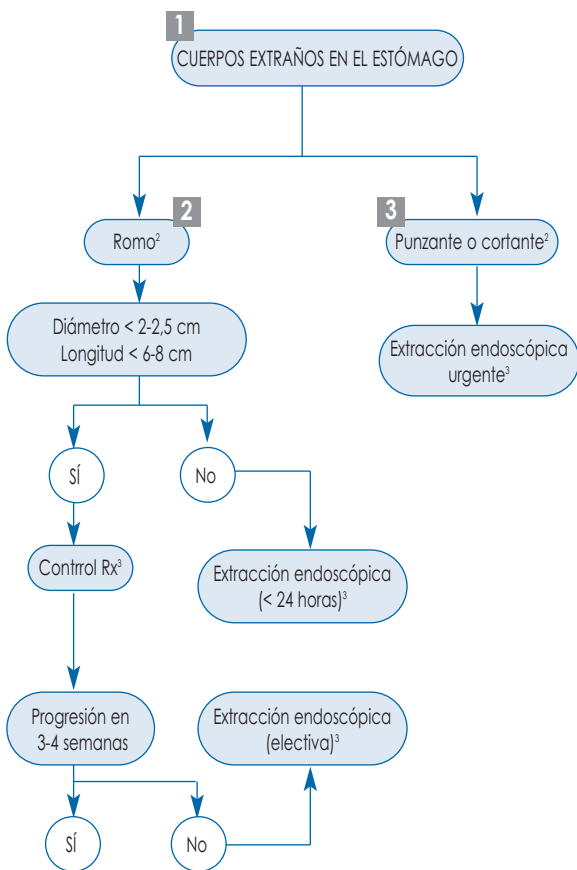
1
CUERPOS EXTRAÑOS EN EL ESTÓMAGO

2
Romo$^{2}$

3
Punzante o cortante$^{2}$

Diámetro < 2-2,5 cm
Longitud < 6-8 cm

Extracción endoscópica urgente$^{3}$

SÍ

No

Control Rx$^{3}$

Extracción endoscópica (< 24 horas)$^{3}$

Progresión en 3-4 semanas

Extracción endoscópica (electiva)$^{3}$

SÍ

No